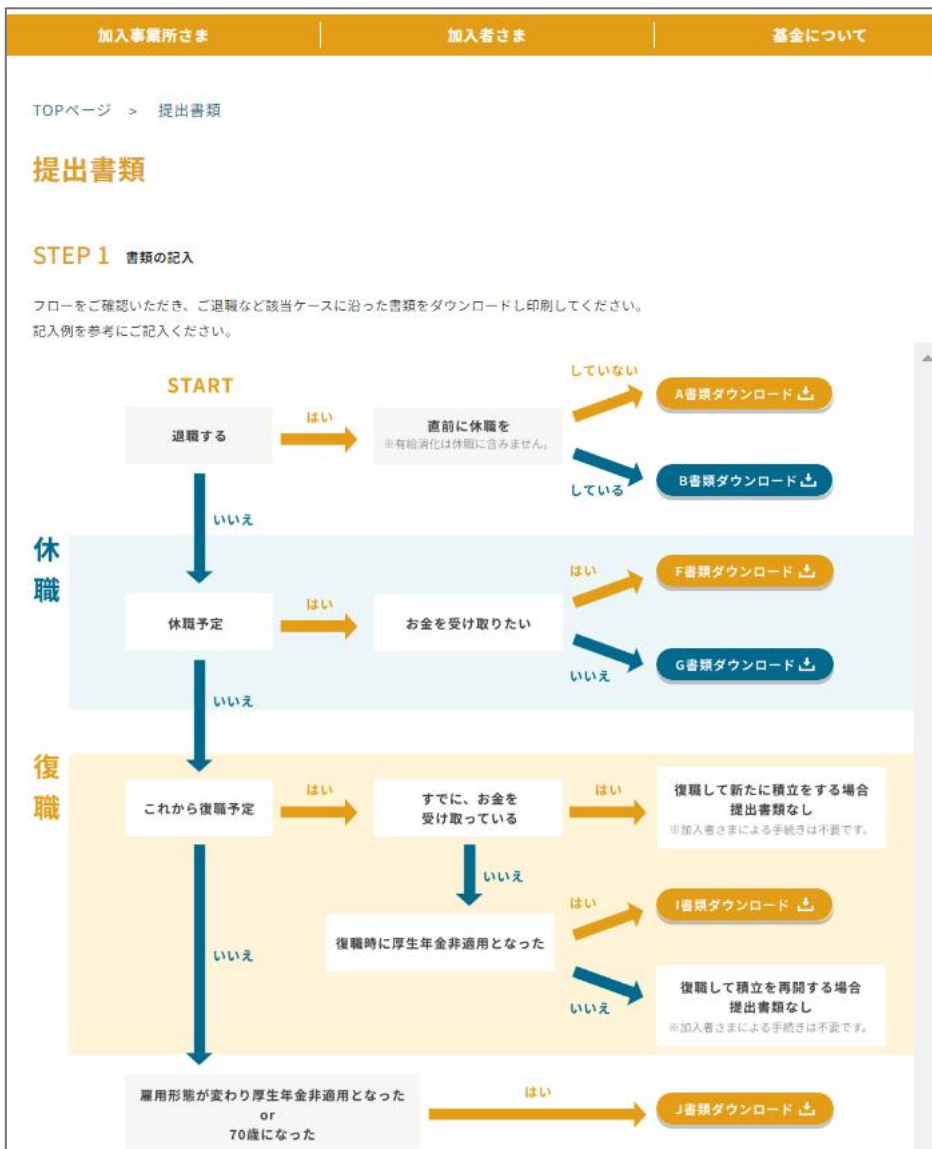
加入事業所さま | 加入者さま | 基金について

TOPページ > 提出書類

提出書類

STEP 1 書類の記入

フローをご確認いただき、ご退職など該当ケースに沿った書類をダウンロードし印刷してください。
記入例を参考にご記入ください。

START

退職する

はい

直前に休職を
※有給消化は休職に含みません。

していない

A書類ダウンロード

している

B書類ダウンロード

いいえ

休職

休職予定

はい

お金を受け取りたい

はい

F書類ダウンロード

いいえ

G書類ダウンロード

いいえ

復職

これから復職予定

はい

すでに、お金を受け取っている

はい

復職して新たに積立をする場合
提出書類なし
※加入者さまによる手続きは不要です。

いいえ

復職時に厚生年金非適用となった

はい

I書類ダウンロード

いいえ

復職して積立を再開する場合
提出書類なし
※加入者さまによる手続きは不要です。

いいえ

雇用形態が変わり厚生年金非適用となった
or
70歳になった

はい

J書類ダウンロード